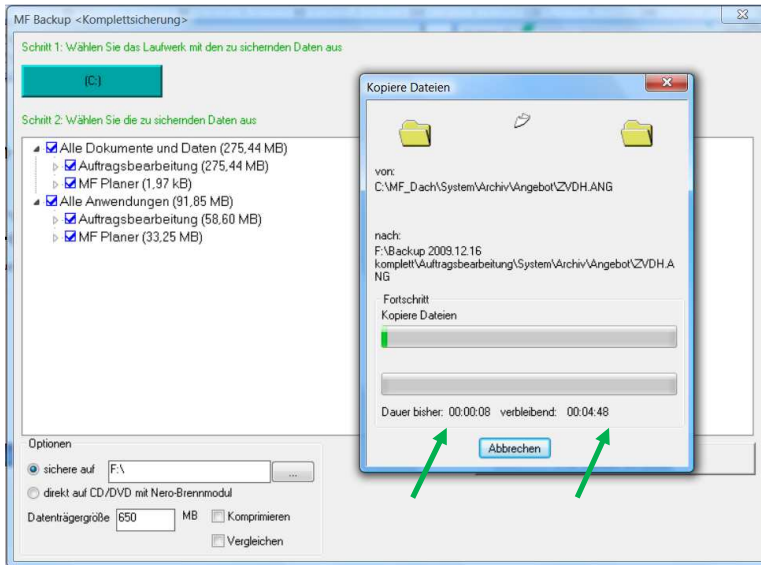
MF Backup <Komplettsicherung>

Schritt 1: Wählen Sie das Laufwerk mit den zu sichernden Daten aus

(C:)

Schritt 2: Wählen Sie die zu sichernden Daten aus

Alle Dokumente und Daten (275,44 MB)
Auftragsbearbeitung (275,44 MB)
MF Planer (1,97 kB)
Alle Anwendungen (91,85 MB)
Auftragsbearbeitung (58,60 MB)
MF Planer (33,25 MB)

Optionen
sichere auf F:\ ...
direkt auf CD/DVD mit Nero-Brennmodul
Datenträgergröße 650 MB
Komprimieren
Vergleichen

Kopiere Dateien

von:
C:\MF_Dach\System\Archiv\Angebot\ZVDH.ANG

nach:
F:\Backup 2009.12.16 komplett\Auftragsbearbeitung\System\Archiv\Angebot\ZVDH.ANG

Fortschritt
Kopiere Dateien

Dauer bisher: 00:00:08 verbleibend: 00:04:48

Abbrechen